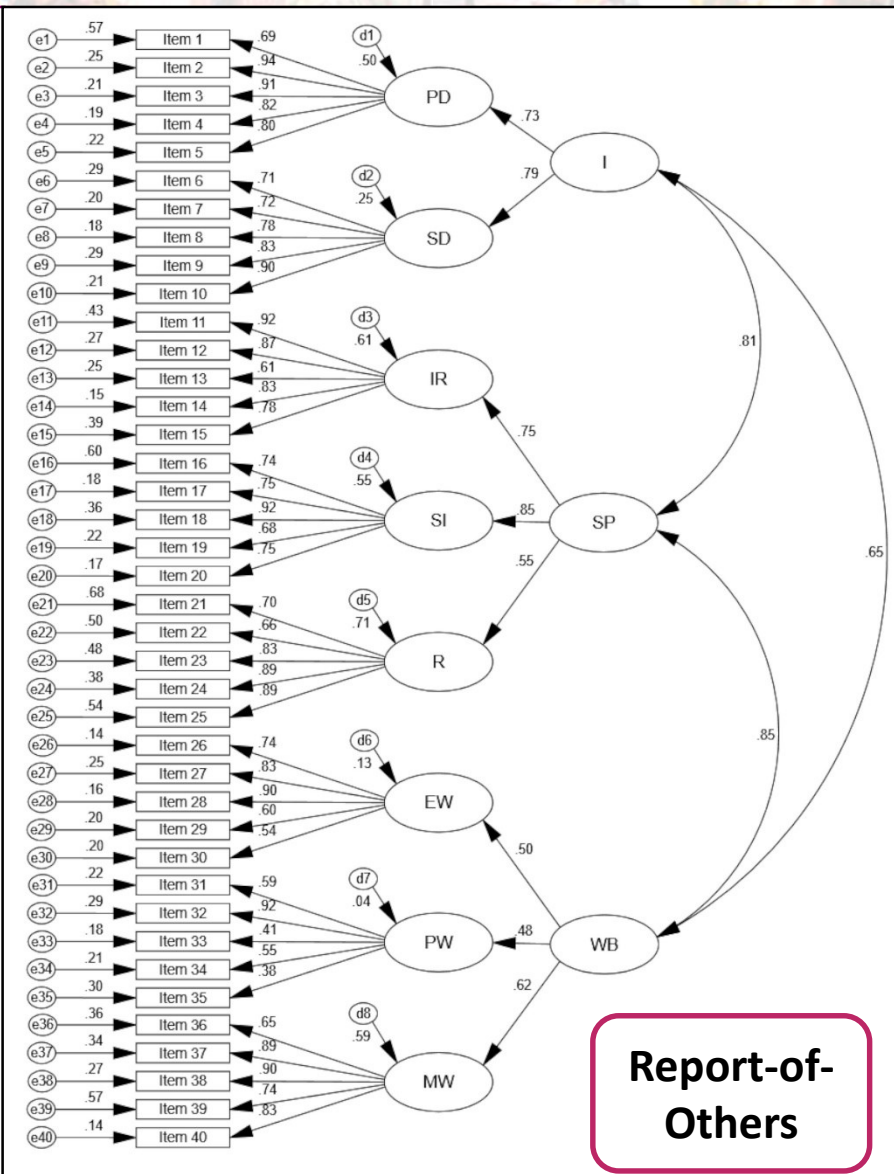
e1 .57 Item 1 .69
e2 .25 Item 2 .94
e3 .21 Item 3 .91
e4 .19 Item 4 .82
e5 .22 Item 5 .80
d1 .50 PD
.73
I
.79
e6 .29 Item 6 .71
e7 .20 Item 7 .72
e8 .18 Item 8 .78
e9 .29 Item 9 .83
e10 .21 Item 10 .90
d2 .25 SD
e11 .43 Item 11 .92
e12 .27 Item 12 .87
e13 .25 Item 13 .61
e14 .15 Item 14 .83
e15 .39 Item 15 .78
d3 .61 IR
.81
.75
e16 .60 Item 16 .74
e17 .18 Item 17 .75
e18 .36 Item 18 .92
e19 .22 Item 19 .68
e20 .17 Item 20 .75
d4 .55 SI
.85
SP
.55
.65
e21 .68 Item 21 .70
e22 .50 Item 22 .66
e23 .48 Item 23 .83
e24 .38 Item 24 .89
e25 .54 Item 25 .89
d5 .71 R
e26 .14 Item 26 .74
e27 .25 Item 27 .83
e28 .16 Item 28 .90
e29 .20 Item 29 .60
e30 .20 Item 30 .54
d6 .13 EW
.85
.50
e31 .22 Item 31 .59
e32 .29 Item 32 .92
e33 .18 Item 33 .41
e34 .21 Item 34 .55
e35 .30 Item 35 .38
d7 .04 PW
.48
WB
.62
e36 .36 Item 36 .65
e37 .34 Item 37 .89
e38 .27 Item 38 .90
e39 .57 Item 39 .74
e40 .14 Item 40 .83
d8 .59 MW

Report-of-Others